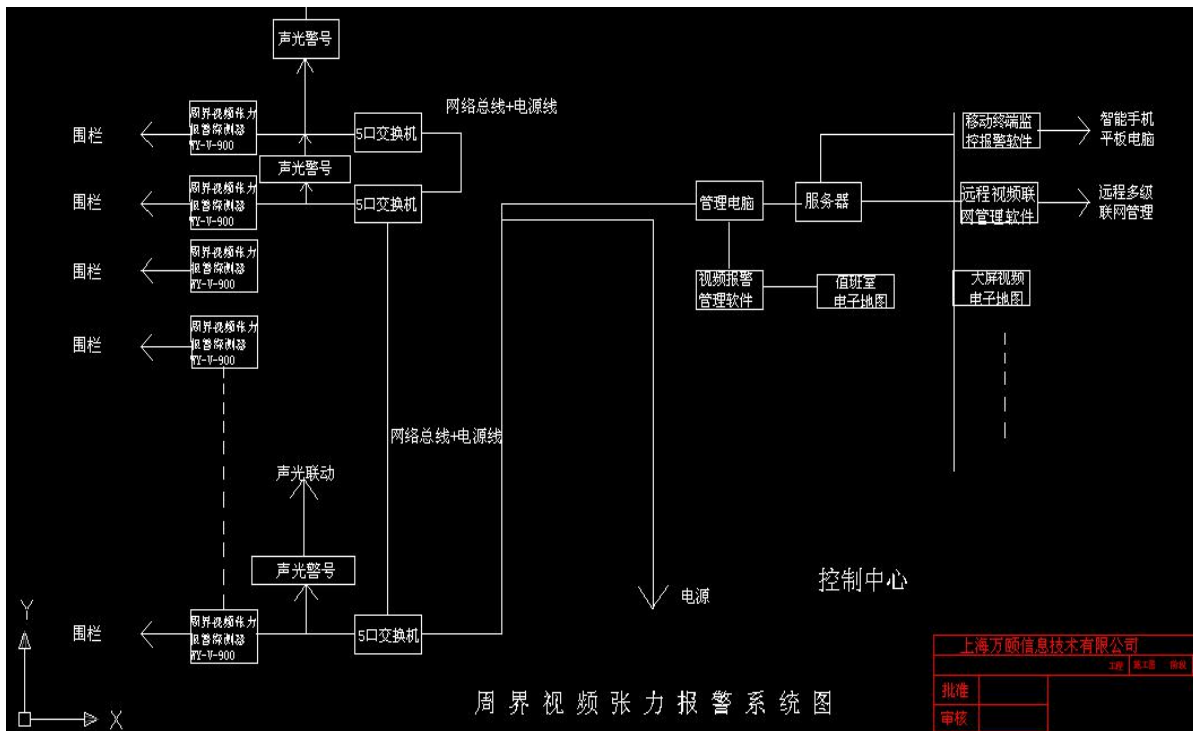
声光警号

网络总线+电源线

围栏

周界视频张力报警探测器 WY-V-900

5口交换机

声光警号

围栏

周界视频张力报警探测器 WY-V-900

5口交换机

围栏

周界视频张力报警探测器 WY-V-900

围栏

周界视频张力报警探测器 WY-V-900

网络总线+电源线

声光联动

声光警号

围栏

周界视频张力报警探测器 WY-V-900

5口交换机

管理电脑

服务器

移动终端监控报警软件

智能手机 平板电脑

远程视频联网管理软件

远程多级 联网管理

视频报警管理软件

值班室 电子地图

大屏视频 电子地图

电源

控制中心

Y

X

周界视频张力报警系统图

上海万颇信息技术有限公司

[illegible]

批准

审核